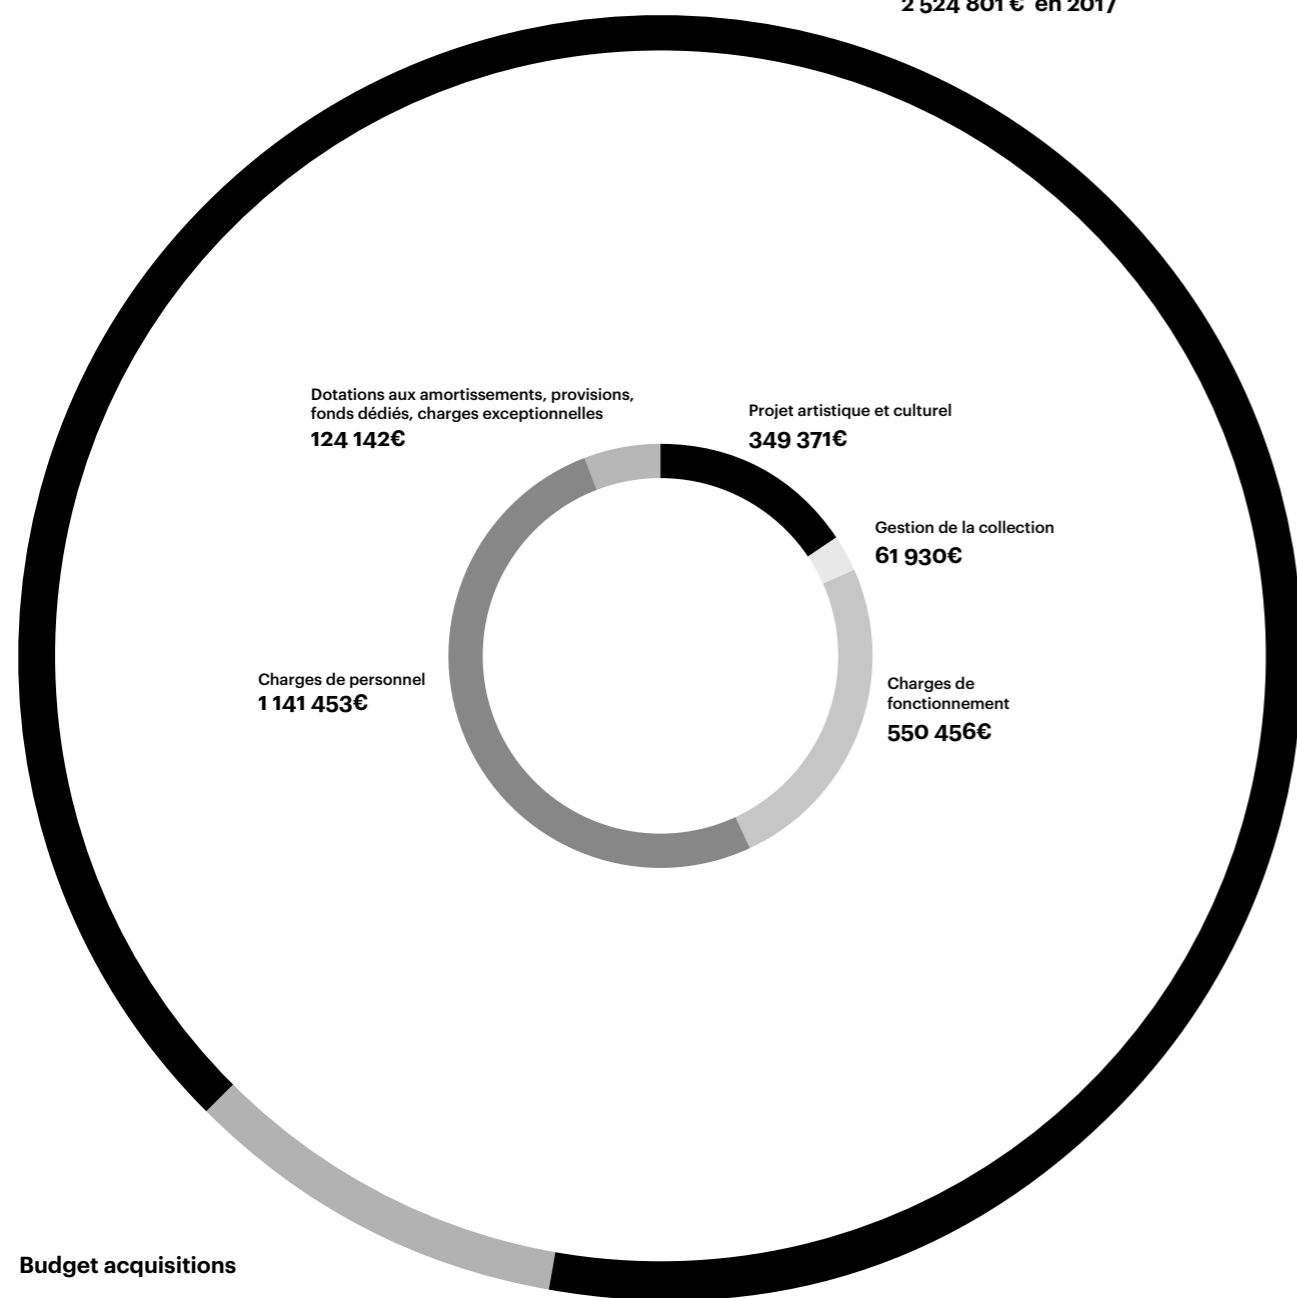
2 524 801 € en 2017

Dotations aux amortissements, provisions, fonds dédiés, charges exceptionnelles
124 142€

Projet artistique et culturel
349 371€

Gestion de la collection
61 930€

Charges de personnel
1 141 453€

Charges de fonctionnement
550 456€

Budget acquisitions